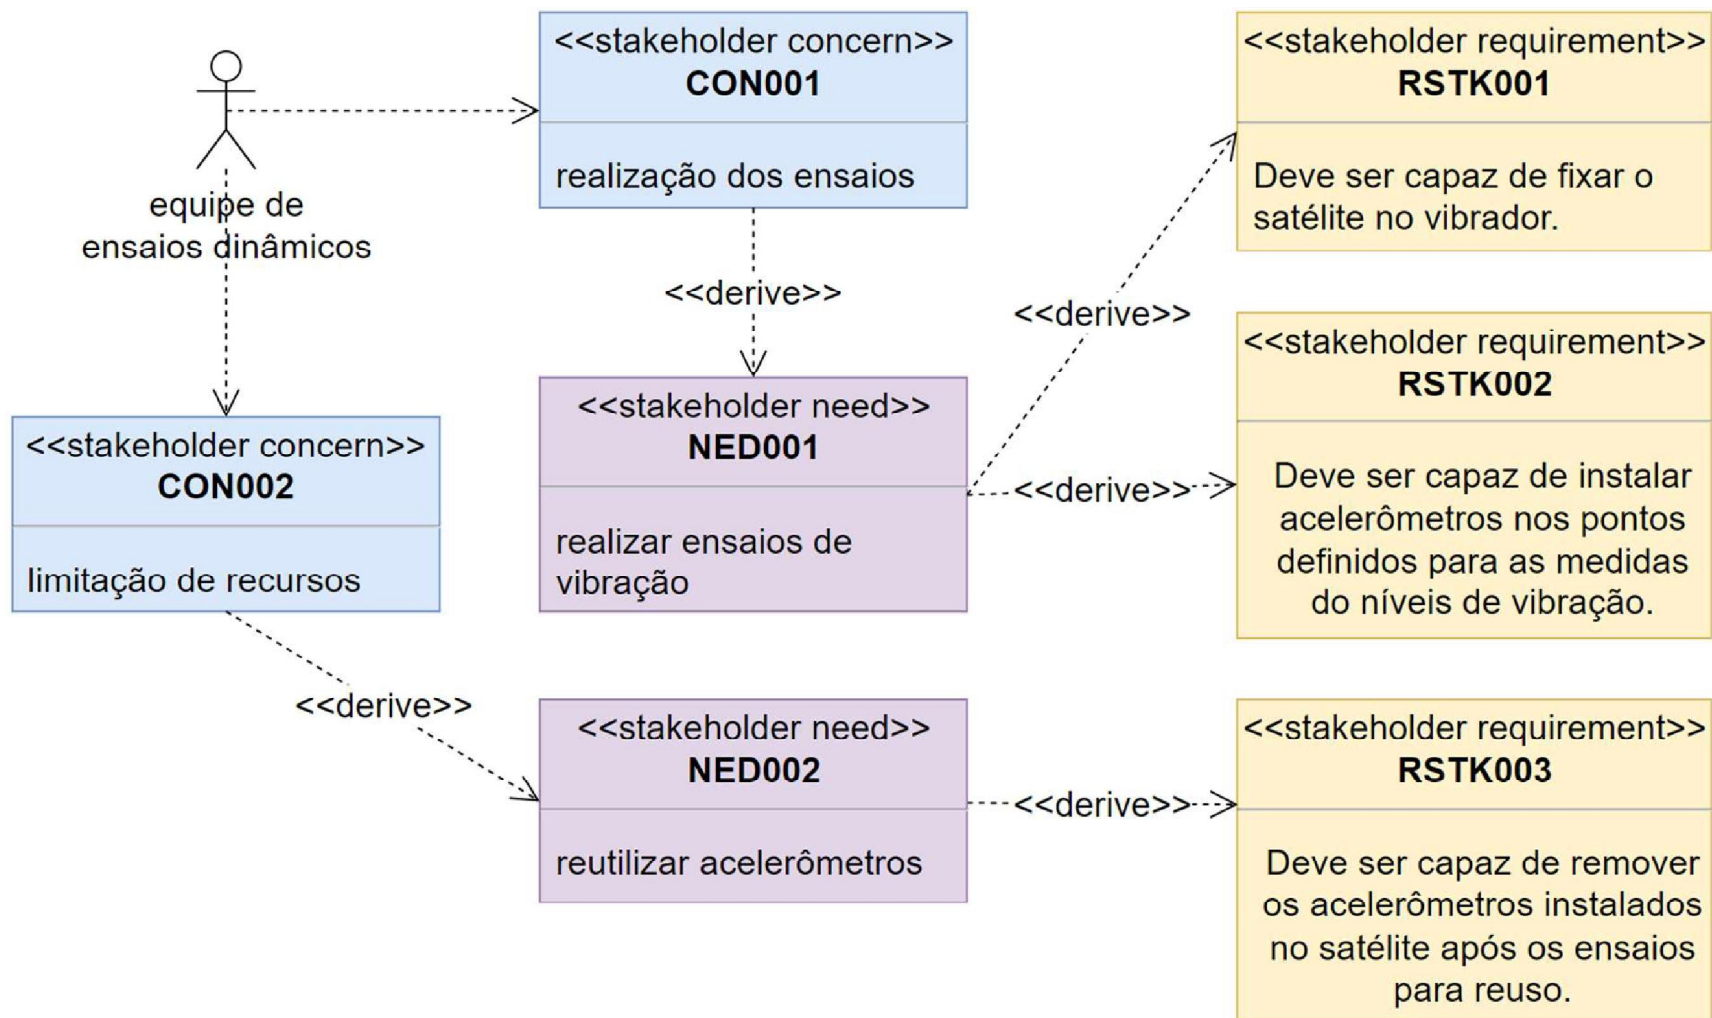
equipe de
ensaios dinâmicos

<<stakeholder concern>>
CON001

realização dos ensaios

<<derive>>

<<stakeholder need>>
NED001

realizar ensaios de vibração

<<stakeholder concern>>
CON002

limitação de recursos

<<derive>>

<<stakeholder need>>
NED002

reutilizar acelerômetros

<<derive>>

<<derive>>

<<derive>>

<<stakeholder requirement>>
RSTK001

Deve ser capaz de fixar o satélite no vibrador.

<<stakeholder requirement>>
RSTK002

Deve ser capaz de instalar acelerômetros nos pontos definidos para as medidas do níveis de vibração.

<<stakeholder requirement>>
RSTK003

Deve ser capaz de remover os acelerômetros instalados no satélite após os ensaios para reuso.